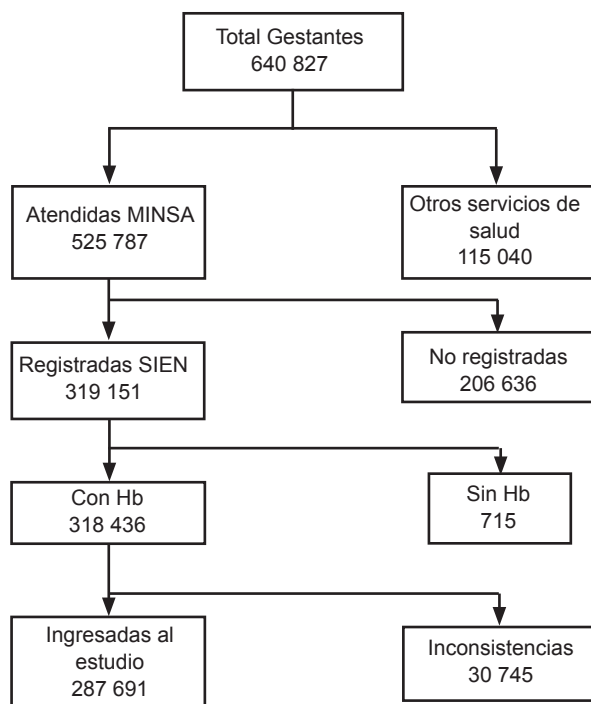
Total Gestantes
640 827

Atendidas MINSA
525 787

Otros servicios de salud
115 040

Registradas SIEN
319 151

No registradas
206 636

Con Hb
318 436

Sin Hb
715

Ingresadas al estudio
287 691

Inconsistencias
30 745